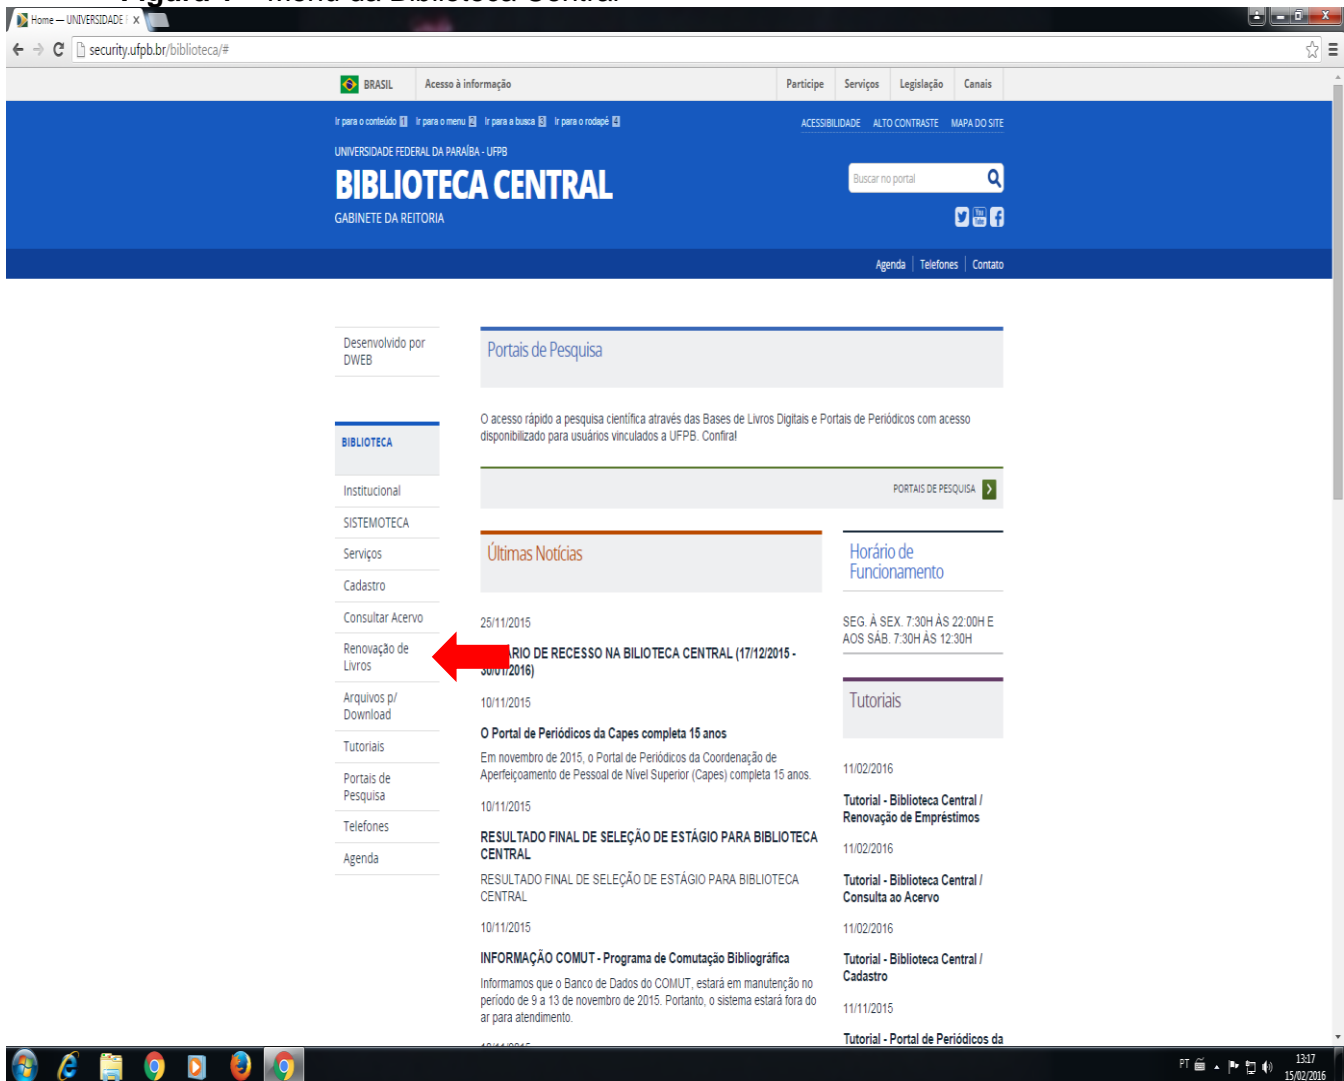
Home — UNIVERSIDADE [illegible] ×

security.ufpb.br/biblioteca/#

BRASIL Acesso à informação Participe Serviços Legislação Canais

Ir para o conteúdo 1 Ir para o menu 2 Ir para a busca 3 Ir para o rodapé 4

ACESSIBILIDADE ALTO CONTRASTE MAPA DO SITE

UNIVERSIDADE FEDERAL DA PARAÍBA - UFPB

BIBLIOTECA CENTRAL

GABINETE DA REITORIA

Buscar no portal

Agenda Telefones Contato

Desenvolvido por DWEB

BIBLIOTECA

Institucional

SISTEMOTECA

Serviços

Cadastro

Consultar Acervo

Renovação de Livros

Arquivos p/ Download

Tutoriais

Portais de Pesquisa

Telefones

Agenda

Portais de Pesquisa

O acesso rápido a pesquisa científica através das Bases de Livros Digitais e Portais de Periódicos com acesso disponibilizado para usuários vinculados a UFPB. Confira!

PORTAIS DE PESQUISA

Últimas Notícias

25/11/2015

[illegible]RIO DE RECESSO NA BIBLIOTECA CENTRAL (17/12/2015 - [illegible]/2016)

10/11/2015

O Portal de Periódicos da Capes completa 15 anos

Em novembro de 2015, o Portal de Periódicos da Coordenação de Aperfeiçoamento de Pessoal de Nível Superior (Capes) completa 15 anos.

10/11/2015

RESULTADO FINAL DE SELEÇÃO DE ESTÁGIO PARA BIBLIOTECA CENTRAL

RESULTADO FINAL DE SELEÇÃO DE ESTÁGIO PARA BIBLIOTECA CENTRAL

10/11/2015

INFORMAÇÃO COMUT - Programa de Comutação Bibliográfica

Informamos que o Banco de Dados do COMUT, estará em manutenção no período de 9 a 13 de novembro de 2015. Portanto, o sistema estará fora do ar para atendimento.

Horário de Funcionamento

SEG. À SEX. 7:30H ÀS 22:00H E AOS SÁB. 7:30H ÀS 12:30H

Tutoriais

11/02/2016

Tutorial - Biblioteca Central / Renovação de Empréstimos

11/02/2016

Tutorial - Biblioteca Central / Consulta ao Acervo

11/02/2016

Tutorial - Biblioteca Central / Cadastro

11/11/2015

Tutorial - Portal de Periódicos da

PT 13:17 15/02/2016